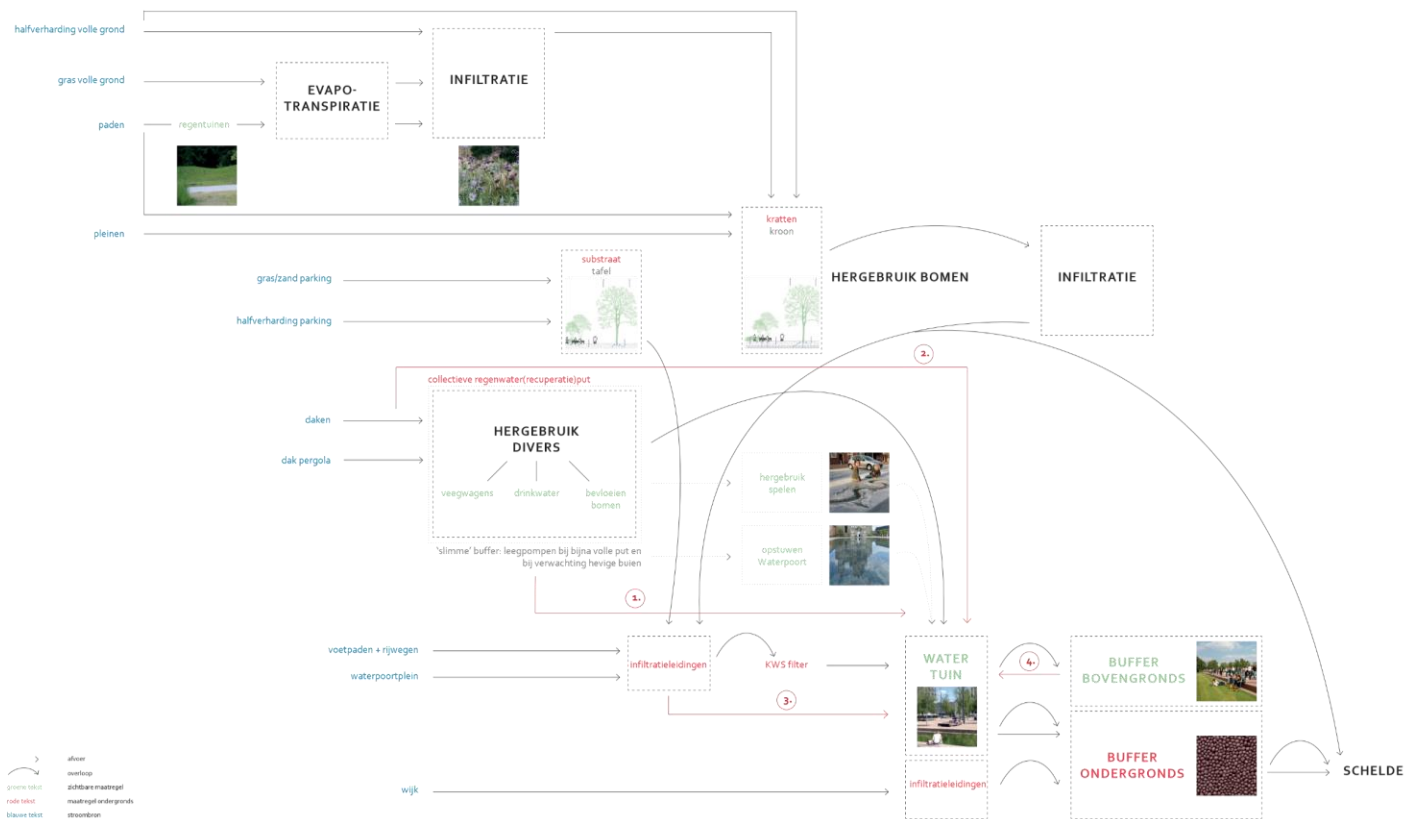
halfverharding volle grond

gras volle grond

paden

regentuinen

EVAPO-TRANSPIRATIE

INFILTRATIE

pleinen

kratten
kroon

HERGEBRUIK BOMEN

INFILTRATIE

gras/zand parking

halfverharding parking

substraat
tafel

2.

collectieve regenwater(recuperatie)put

daken

dak pergola

HERGEBRUIK DIVERS

veegwagens

drinkwater

bevloeien bomen

hergebruik spelen

opstuwen Waterpoort

'slimme' buffer: leegpompen bij bijna volle put en bij verwachting hevige buien

1.

voetpaden + rijwegen

waterpoortplein

infiltratieleidingen

KWS filter

3.

WATER TUIN

4.

BUFFER BOVENGRONDS

BUFFER ONDERGRONDS

SCHELDE

wijk

infiltratieleidingen

afvoer
overloop
groene tekst zichtbare maatregel
rode tekst maatregel ondergronds
blauwe tekst stroombron